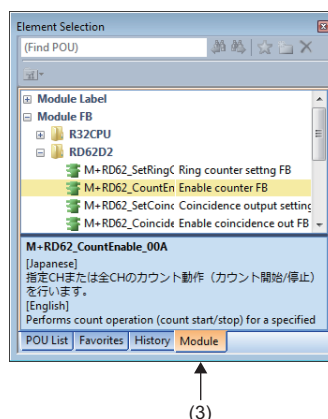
Element Selection
(Find POU)

Module Label
Module FB
R32CPU
RD62D2
M+RD62_SetRing( Ring counter settng FB
M+RD62_CountEn Enable counter FB
M+RD62_SetCoinc Coincidence output setting
M+RD62_Coincide Enable coincidence out FB

M+RD62_CountEnable_00A
[Japanese]
指定CHまたは全CHのカウント動作（カウント開始/停止）を行います。
[English]
Performs count operation (count start/stop) for a specified

POU List | Favorites | History | Module

(3)